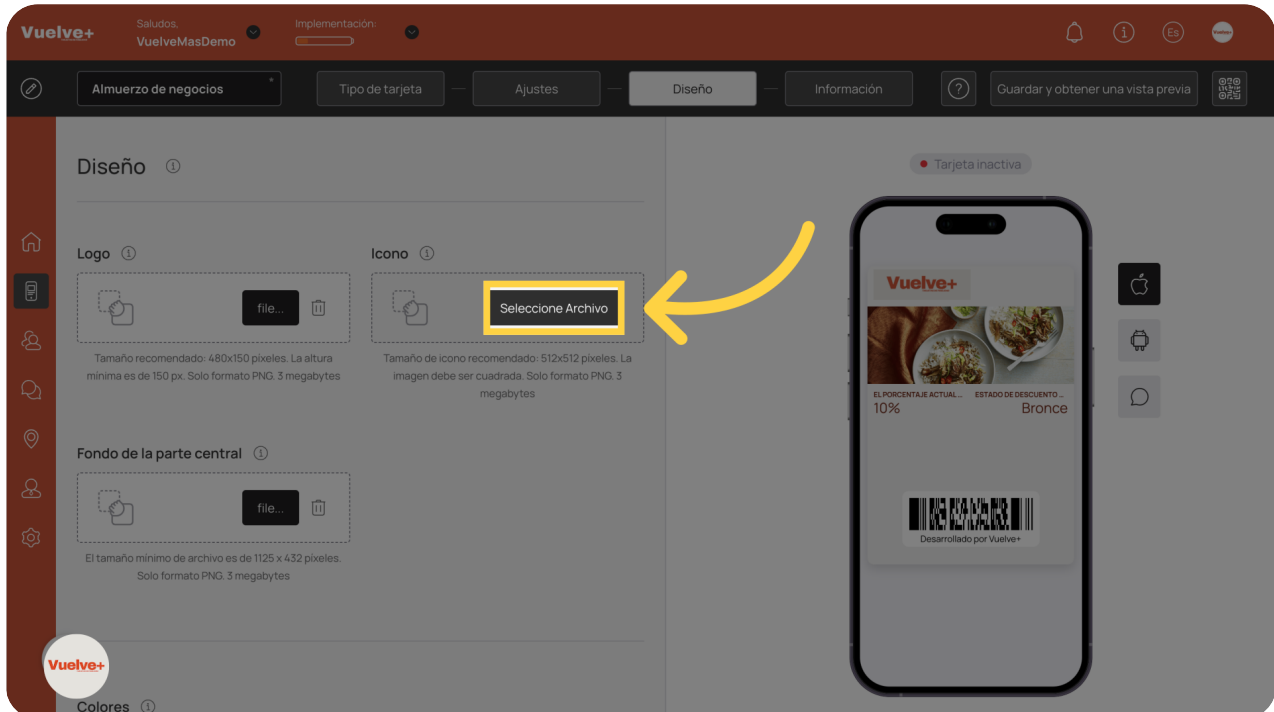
Vuelve+

Saludos,
VuelveMasDemo

Implementación:

Es

Almuerzo de negocios

Tipo de tarjeta

Ajustes

Diseño

Información

?

Guardar y obtener una vista previa

Diseño

Logo

file...

Tamaño recomendado: 480x150 pixeles. La altura mínima es de 150 px. Solo formato PNG. 3 megabytes

Icono

Seleccione Archivo

Tamaño de icono recomendado: 512x512 pixeles. La imagen debe ser cuadrada. Solo formato PNG. 3 megabytes

Fondo de la parte central

file...

El tamaño mínimo de archivo es de 1125 x 432 píxeles. Solo formato PNG. 3 megabytes

Colores

Tarjeta inactiva

Vuelve+

EL PORCENTAJE ACTUAL...
10%

ESTADO DE DESCUENTO...
Bronce

Desarrollado por Vuelve+

Vuelve+